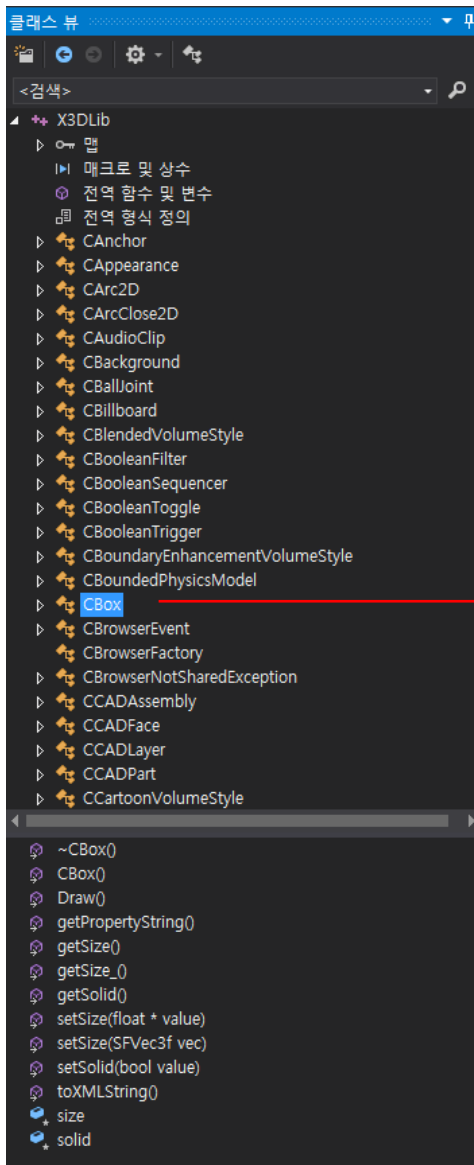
클래스 뷰 ▾ 무

<검색>

X3DLib
맵
매크로 및 상수
전역 함수 및 변수
전역 형식 정의
CAnchor
CAppearance
CArc2D
CArcClose2D
CAudioClip
CBackground
CBallJoint
CBillboard
CBlendedVolumeStyle
CBooleanFilter
CBooleanSequencer
CBooleanToggle
CBooleanTrigger
CBoundaryEnhancementVolumeStyle
CBoundedPhysicsModel
CBox
CBrowserEvent
CBrowserFactory
CBrowserNotSharedException
CCADAssembly
CCADFace
CCADLayer
CCADPart
CCartoonVolumeStyle

~CBox()
CBox()
Draw()
getPropertyString()
getSize()
getSize_()
getSolid()
setSize(float * value)
setSize(SFVec3f vec)
setSolid(bool value)
toXMLString()
size
solid